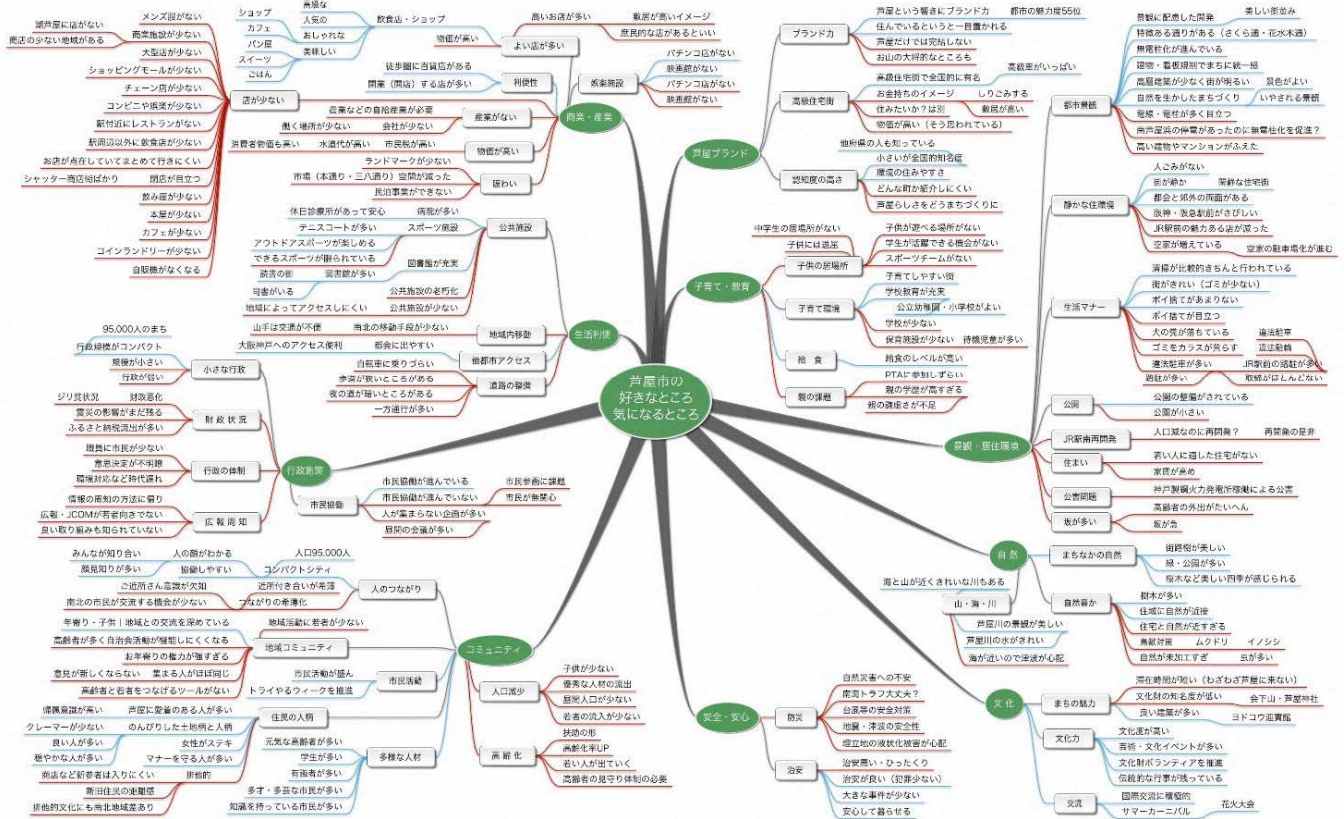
芦屋市の
好きなところ
気になるところ

商業・産業
よい店が多い
高いお店が多い
敷居が高いイメージ
庶民的な店があるといい
物価が高い
飲食店・ショップ
ショップ
魚屋な
人気の
カフェ
おしゃれな
パン屋
美味しい
スイーツ
ごはん
娯楽施設
パチンコ店がない
映画館がない
パチンコ店がない
映画館がない
利便性
徒歩圏に百貨店がある
開業（開店）する店が多い
店が少ない
メンズ服がない
商業施設が少ない
大型店が少ない
ショッピングモールが少ない
チェーン店が少ない
コンビニや居酒が少ない
駅付近にレストランがない
駅周辺以外に飲食店が少ない
お店が点在していてまとめて行きにくい
シャッター商店街ばかり
閉店が目立つ
飲み屋が少ない
本屋が少ない
カフェが少ない
コインランドリーが少ない
自販機がなくなる
浜芦屋に店がない
商店の少ない地域がある
産業がない
産業などの自給産業が必要
働く場所が少ない
会社が少ない
物価が高い
消費者物価も高い
水道代が高い
市民税が高い
賑わい
ランドマークが少ない
市場（本通り・三八通り）空間が減った
民泊事業ができない

生活利便
公共施設
休日診療所があって安心
病院が多い
テニスコートが多い
スポーツ施設
アウトドアスポーツが楽しめる
できるスポーツが限られている
読書の街
図書館が多い
図書館が充実
司書がいる
公共施設の老朽化
地域によってアクセスしにくい
公共施設が少ない
地域内移動
山手は交通が不便
南北の移動手段が少ない
他都市アクセス
大阪神戸へのアクセス便利
都会に出やすい
道路の整備
自転車に乗りづらい
歩道が狭いところがある
夜の道が暗いところがある
一方通行が多い

行政施策
小さな行政
95,000人のまち
行政規模がコンパクト
規模が小さい
行政が弱い
財政状況
ジリ貧状況
財政悪化
震災の影響がまだ残る
ふるさと納税流出が多い
行政の体制
職員に市民が少ない
意思決定が不明瞭
職場対応など時代遅れ
広報周知
情報の周知の方法に偏り
広報・JCOMが若者向きでない
良い取り組みも知られていない
市民協働
市民協働が進んでいる
市民協働が進んでいない
市民参画に課題
市民が無関心
人が集まらない企画が多い
昼間の会議が多い

コミュニティ
人のつながり
みんなが知り合い
人の顔がわかる
人口95,000人
顔見知りが多い
協働しやすい
コンパクトシティ
ご近所さん意識が欠如
近所付き合いが希薄
南北の市民が交流する機会が少ない
つながりの希薄化
地域コミュニティ
年寄り・子供｜地域との交流を深めている
地域活動に若者が少ない
高齢者が多く自治会活動が機能しにくくなる
お年寄りの権力が強すぎる
意見が新しくならない
集まる人がほぼ同じ
高齢者と若者をつなげるツールがない
市民活動
市民活動が盛ん
トライやるウィークを推進
住民の人柄
帰属意識が高い
芦屋に愛着のある人が多い
クレーマーが少ない
のんびりした土地柄と人柄
良い人が多い
女性がステキ
穏やかな人が多い
マナーを守る人が多い
商店など新参者は入りにくい
排他的
新旧住民の軋轢感
排他的文化にも南北地域差あり
多様な人材
元気な高齢者が多い
学生が多い
有名者が多い
多才・多芸な市民が多い
知識を持っている市民が多い
人口減少
子供が少ない
優秀な人材の流出
昼間人口が少ない
若者の流入が少ない
高齢化
抹殺の形
高齢化率UP
若い人が出ていく
高齢者の見守り体制の必要

芦屋ブランド
ブランド力
芦屋という響きにブランド力
都市の魅力度55位
住んでいるというと一目置かれる
芦屋だけでは完結しない
お山の大将的なところも
高級住宅街
高級住宅街で全国的に有名
高級車がいっぱい
お金持ちのイメージ
しりごみする
住みたいか？は別
敷居が高い
物価が高い（そう思われている）
認知度の高さ
他府県の人も知っている
小さいが全国的知名度
憧れの住みやすさ
どんな町か紹介しにくい
芦屋らしさをどうまちづくりに

子育て・教育
子供には過酷
中学生の居場所がない
子供の居場所
子供が遊べる場所がない
学生が活躍できる機会がない
スポーツチームがない
子育て環境
子育てしやすい街
学校教育が充実
公立幼稚園・小学校がよい
学校が少ない
保育施設が少ない
待機児童が多い
給食
給食のレベルが高い
親の課題
PTAに参加しずらい
親の学歴が高すぎる
親の雑任さが不足

安全・安心
防災
自然災害への不安
南海トラフ大丈夫？
台風等の安全対策
地震・津波の安全性
埋立地の液状化被害が心配
治安
治安悪い・ひったくり
治安が良い（犯罪少ない）
大きな事件が少ない
安心して暮らせる

景観・居住環境
都市景観
景観に配慮した開発
美しい街並み
特徴ある通りがある（さくら通・花水木通）
無電柱化が進んでいる
建物・看板規制でまちに統一感
高層建築が少なく街が明るい
景色がよい
自然を生かしたまちづくり
いやされる景観
電線・電柱が多く目立つ
南芦屋浜の停電があったのに無電柱化を促進？
高い建物やマンションがふえた
静かな住環境
人ごみがない
街が静か
閑静な住宅街
都会と郊外の両面がある
阪神・阪急駅前がさびしい
JR駅前の魅力ある店が減った
空家が増えている
空家の駐車場化が進む
生活マナー
清掃が比較的きちんと行われている
街がきれい（ゴミが少ない）
ポイ捨てがあまりない
ポイ捨てが目立つ
犬の糞が落ちている
違法駐車
ゴミをカラスが荒らす
違法駐輪
違法駐車が多い
JR駅前の路駐が多い
路駐が多い
取締が足ほしい
公園
公園の整備がされている
公園が小さい
JR駅南再開発
人口減なのに再開発？
再開発の是非
住まい
若い人に適した住宅がない
家賃が高め
公害問題
神戸製鋼火力発電所稼働による公害
坂が多い
高齢者の外出がたいへん
坂が急

自然
まちなかの自然
街路樹が美しい
緑・公園が多い
桜木など美しい四季が感じられる
山・海・川
海と山が近くきれいな川もある
芦屋川の景観が美しい
芦屋川の水がきれい
海が近いので津波が心配
自然豊か
樹木が多い
住域に自然が近接
住宅と自然が近すぎる
鳥獣被害
ムクドリ
イノシシ
自然が未加工すぎ
虫が多い

文化
まちの魅力
滞在時間が短い（わざわざ芦屋に来ない）
文化財の知名度が低い
会下山・芦屋神社
良い建築が多い
ヨドコウ迎賓館
文化力
文化度が高い
芸術・文化イベントが多い
文化財ボランティアを推進
伝統的な行事が残っている
交流
国際交流に積極的
サマーカーニバル
花火大会